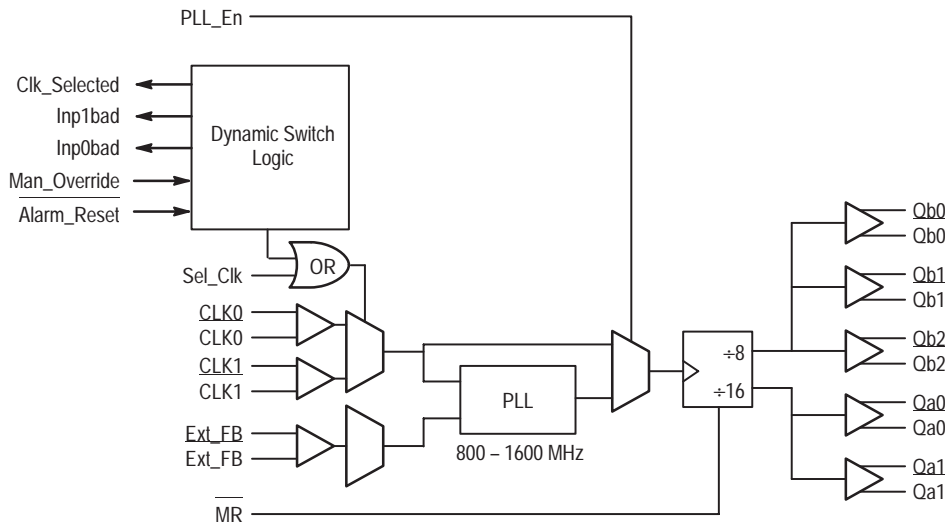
PLL_En

Clk_Selected
Inp1bad
Inp0bad
Man_Override
$\overline{\text{Alarm\_Reset}}$

Dynamic Switch Logic

Sel_Clk
OR

CLK0
$\overline{\text{CLK0}}$
CLK1
$\overline{\text{CLK1}}$

Ext_FB
$\overline{\text{Ext\_FB}}$

PLL
800 – 1600 MHz

$\div 8$
$\div 16$

$\overline{\text{MR}}$

Qb0
$\overline{\text{Qb0}}$
Qb1
$\overline{\text{Qb1}}$
Qb2
$\overline{\text{Qb2}}$
Qa0
$\overline{\text{Qa0}}$
Qa1
$\overline{\text{Qa1}}$